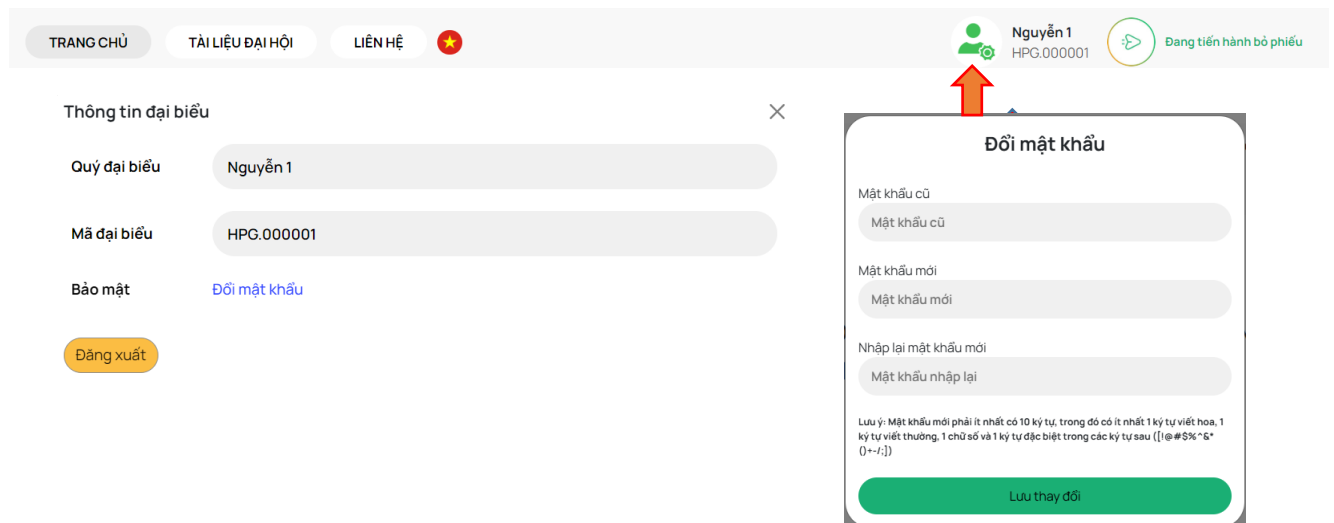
TRANG CHỦ
TÀI LIỆU ĐẠI HỘI
LIÊN HỆ

Nguyễn 1
HPG.000001

Đang tiến hành bỏ phiếu

Thông tin đại biểu

Quý đại biểu
Nguyễn 1

Mã đại biểu
HPG.000001

Bảo mật
Đổi mật khẩu

Đăng xuất

Đổi mật khẩu

Mật khẩu cũ
Mật khẩu cũ

Mật khẩu mới
Mật khẩu mới

Nhập lại mật khẩu mới
Mật khẩu nhập lại

Lưu ý: Mật khẩu mới phải ít nhất có 10 ký tự, trong đó có ít nhất 1 ký tự viết hoa, 1 ký tự viết thường, 1 chữ số và 1 ký tự đặc biệt trong các ký tự sau ([!@#$%^&*()+-/;])

Lưu thay đổi